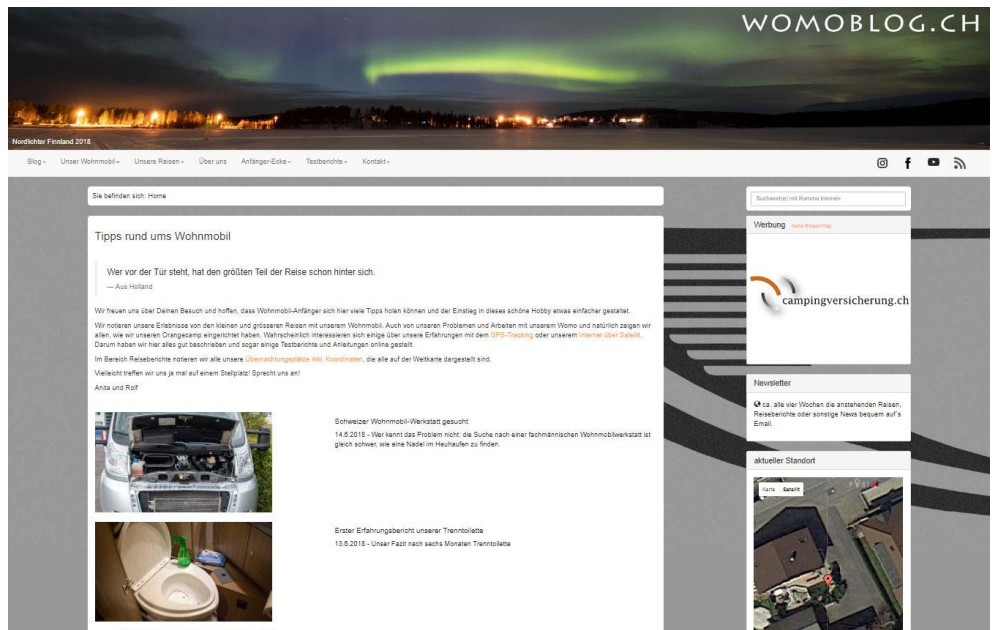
WOMOBLOG.CH

Nordlichter Finnland 2018

Blog ▾ Unser Wohnmobil ▾ Unsere Reisen ▾ Über uns Anfänger-Ecke ▾ Testberichte ▾ Kontakt ▾

Sie befinden sich: Home

Tipps rund ums Wohnmobil

Wer vor der Tür steht, hat den größten Teil der Reise schon hinter sich.
— Aus Holland

Wir freuen uns über Deinen Besuch und hoffen, dass Wohnmobil-Anfänger sich hier viele Tipps holen können und der Einstieg in dieses schöne Hobby etwas einfacher gestaltet.

Wir notieren unsere Erlebnisse von den kleinen und grösseren Reisen mit unserem Wohnmobil. Auch von unseren Problemen und Arbeiten mit unserem Womo und natürlich zeigen wir allen, wie wir unseren Orangecamp eingerichtet haben. Wahrscheinlich interessieren sich einige über unsere Erfahrungen mit dem GPS-Tracking oder unserem Internet über Satellit. Darum haben wir hier alles gut beschrieben und sogar einige Testberichte und Anleitungen online gestellt.

Im Bereich Reiseberichte notieren wir alle unsere Übernachtungsplätze inkl. Koordinaten, die alle auf der Weltkarte dargestellt sind.

Vielleicht treffen wir uns ja mal auf einem Stellplatz! Sprecht uns an!

Anita und Rolf

Schweizer Wohnmobil-Werkstatt gesucht
14.6.2018 - Wer kennt das Problem nicht: die Suche nach einer fachmännischen Wohnmobilwerkstatt ist gleich schwer, wie eine Nadel im Heuhaufen zu finden.

Erster Erfahrungsbericht unserer Trenntoilette
13.6.2018 - Unser Fazit nach sechs Monaten Trenntoilette

Suchwort(e) mit Komma trennen

Werbung eure Anzeige hier

campingversicherung.ch

Newsletter

ca. alle vier Wochen die anstehenden Reisen, Reiseberichte oder sonstige News bequem auf's Email.

aktueller Standort

Karte Satellit